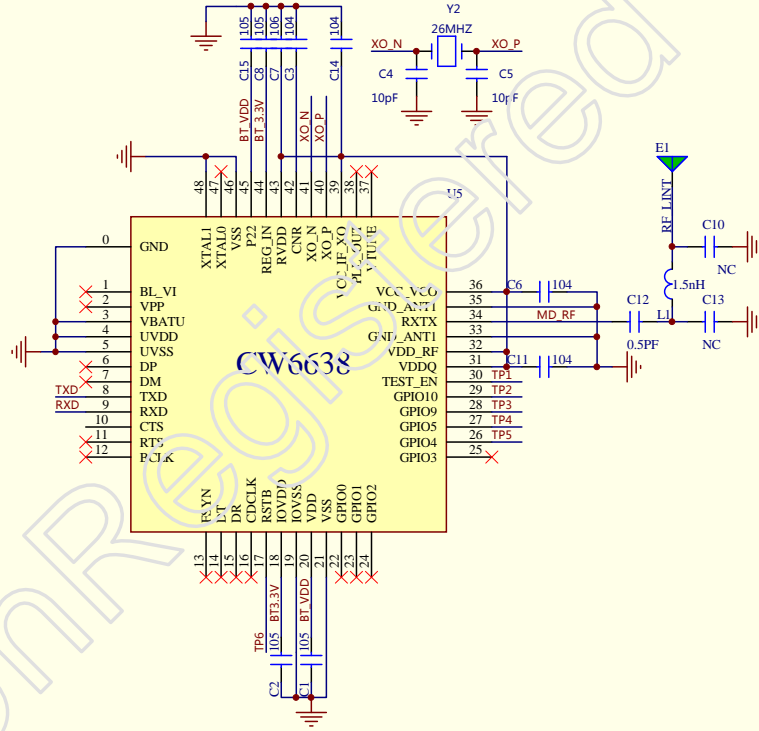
Y2
26MHZ
XO_N
XO_P
C4
C5
10pF
10pF
105 105 106 104 104
C15 C8 C7 C3 C14
BT VDD
BT 3.3V
XO_N
XO_P
48 47 46 45 44 43 42 41 40 39 38 37
XTAL1 XTAL0 VSS P22 REG_IN RVDD CNR XO_N XO_P VCC_IF_XO PLL_OUT VTUNE
U5
E1
RF_LINT
C10
NC
1.5nH
C12
C13
L1
NC
0.5PF
0 GND
1 BL_VI
2 VPP
3 VBATU
4 UVDD
5 UVSS
6 DP
7 DM
8 TXD
9 RXD
10 CTS
11 RTS
12 PCLK
TXD
RXD
CW6638
36 VCC_VCO
35 GND_ANT1
34 RXTX
33 GND_ANT1
32 VDD_RF
31 VDDQ
30 TEST_EN
29 GPIO10
28 GPIO9
27 GPIO5
26 GPIO4
25 GPIO3
C6 104
MD_RF
C11 104
TP1
TP2
TP3
TP4
TP5
FSYN LT DR CDCLK RSTB IOVDD IOVSS VDD VSS GPIO0 GPIO1 GPIO2
13 14 15 16 17 18 19 20 21 22 23 24
TP6
BT3.3V
BT_VDD
105 105
C2 C1
Registered